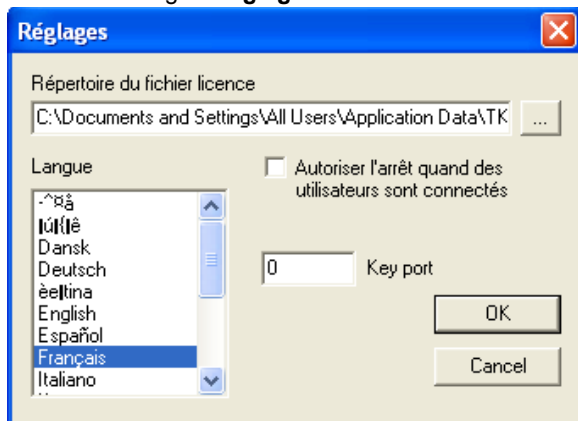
Réglages

Répertoire du fichier licence

C:\Documents and Settings\All Users\Application Data\TK

...

Langue

-^¤å
|ú|{|ê
Dansk
Deutsch
èe|tina
English
Español
Français
Italiano

Autoriser l'arrêt quand des utilisateurs sont connectés

0

Key port

OK

Cancel